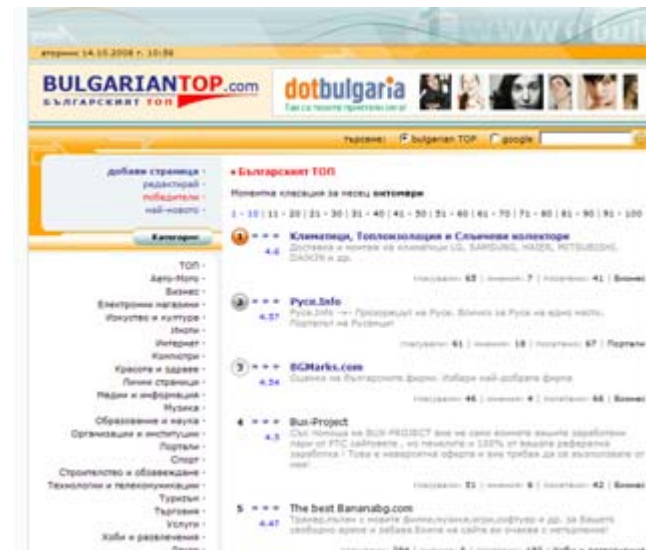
вторник 14.10.2008 г. - 10:56

BULGARIANTOP.com
БЪЛГАРСКИЯТ ТОП

dotbulgaria

търсене: bulgarian TOP google

добави страница
редактирай
победители
най-новото

Категории

ТОП
Авто-Мото
Бизнес
Електронни магазини
Изкуство и култура
Игри
Интернет
Компютри
Красота и здраве
Лични страници
Медии и информация
Музика
Образование и наука
Организации и институции
Портали
Спорт
Строителство и обзавеждане
Технологии и телекомуникации
Туризъм
Търговия
Услуги
Хоби и развлечения

• Българският ТОП

Моментна класация за месец октомври

1 - 10 | 11 - 20 | 21 - 30 | 31 - 40 | 41 - 50 | 51 - 60 | 61 - 70 | 71 - 80 | 81 - 90 | 91 - 100

1 Климатици, Топлоизолация и Слънчеви колектори
4.6 Доставка и монтаж на климатици LG, SAMSUNG, HAIER, MITSUBISHI, DAIKIN и др.
Посещения: 65 | Днешни: 7 | Посетени: 41 | Бизнес

2 Русе.Info
4.57 Руse.Info -=- Прозорецът на Русе. Всичко за Русе на едно място. Порталът на Русенци!
Посещения: 61 | Днешни: 18 | Посетени: 57 | Портали

3 BGMarks.com
4.54 Оценки на българските фирми. Избери най-добрата фирма
Посещения: 46 | Днешни: 4 | Посетени: 44 | Бизнес

4 Bux-Project
4.5 Сът помощта на BUX-PROJECT вие не само ксожете вашите заработени пари от PTC сайтовете , но печелите и 100% от вашата реферална заработка ! Това е невероятна оферта и вие трябва да се възползвате от нея !
Посещения: 51 | Днешни: 6 | Посетени: 42 | Бизнес

5 The best Bananabg.com
4.47 Провеждането с новите филми,музика,игри,софтуер и др. за Вашето свободно време и забава Всичко на сайта вс очаква с нетърпение!
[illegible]